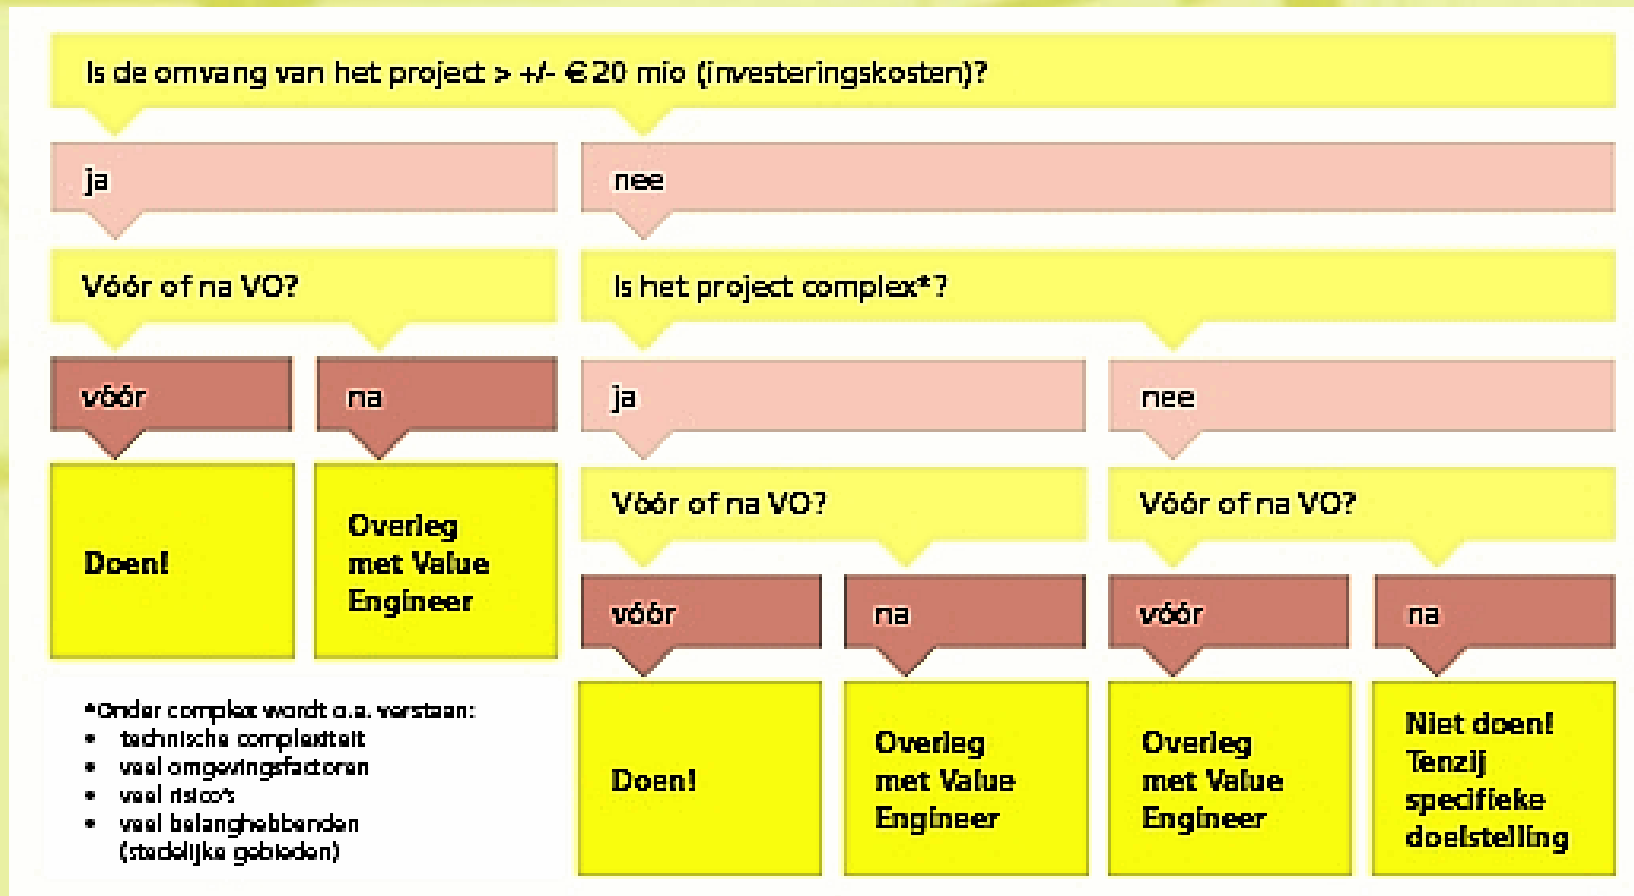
Is de omvang van het project > +/- €20 mio (investeringskosten)?

ja

nee

Vóór of na VO?

Is het project complex*?

vóór

na

ja

nee

Doen!

Overleg met Value Engineer

Vóór of na VO?

Vóór of na VO?

vóór

na

vóór

na

*Onder complex wordt o.a. verstaan:
• technische complexiteit
• veel omgevingsfactoren
• veel risico's
• veel belanghebbenden (stedelijke gebieden)

Doen!

Overleg met Value Engineer

Overleg met Value Engineer

Niet doen! Tenzij specifieke doelstelling